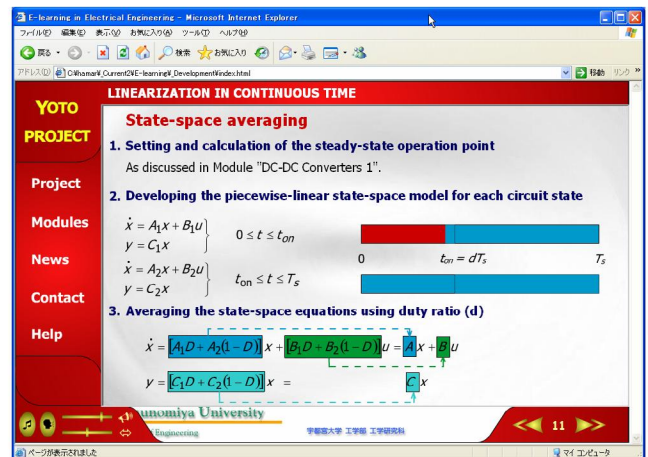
E-learning in Electrical Engineering - Microsoft Internet Explorer

ファイル(F) 編集(E) 表示(V) お気に入り(A) ツール(T) ヘルプ(H)

戻る 検索 お気に入り

アドレス(D) C:¥hamar¥_Current2¥E-learning¥_Development¥index.html 移動 リンク

YOTO PROJECT

Project

Modules

News

Contact

Help

LINEARIZATION IN CONTINUOUS TIME

State-space averaging

1. Setting and calculation of the steady-state operation point

As discussed in Module "DC-DC Converters 1".

2. Developing the piecewise-linear state-space model for each circuit state

$\dot{x} = A_1x + B_1u$
$y = C_1x$

$0 \le t \le t_{on}$

0 $t_{on} = dT_s$ $T_s$

$\dot{x} = A_2x + B_2u$
$y = C_2x$

$t_{on} \le t \le T_s$

3. Averaging the state-space equations using duty ratio (d)

$\dot{x} = [A_1D + A_2(1-D)]x + [B_1D + B_2(1-D)]u = Ax + Bu$

$y = [C_1D + C_2(1-D)]x = Cx$

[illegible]unomiya University

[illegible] Engineering

宇都宮大学 工学部 工学研究科

11

ページが表示されました

マイ コンピュータ